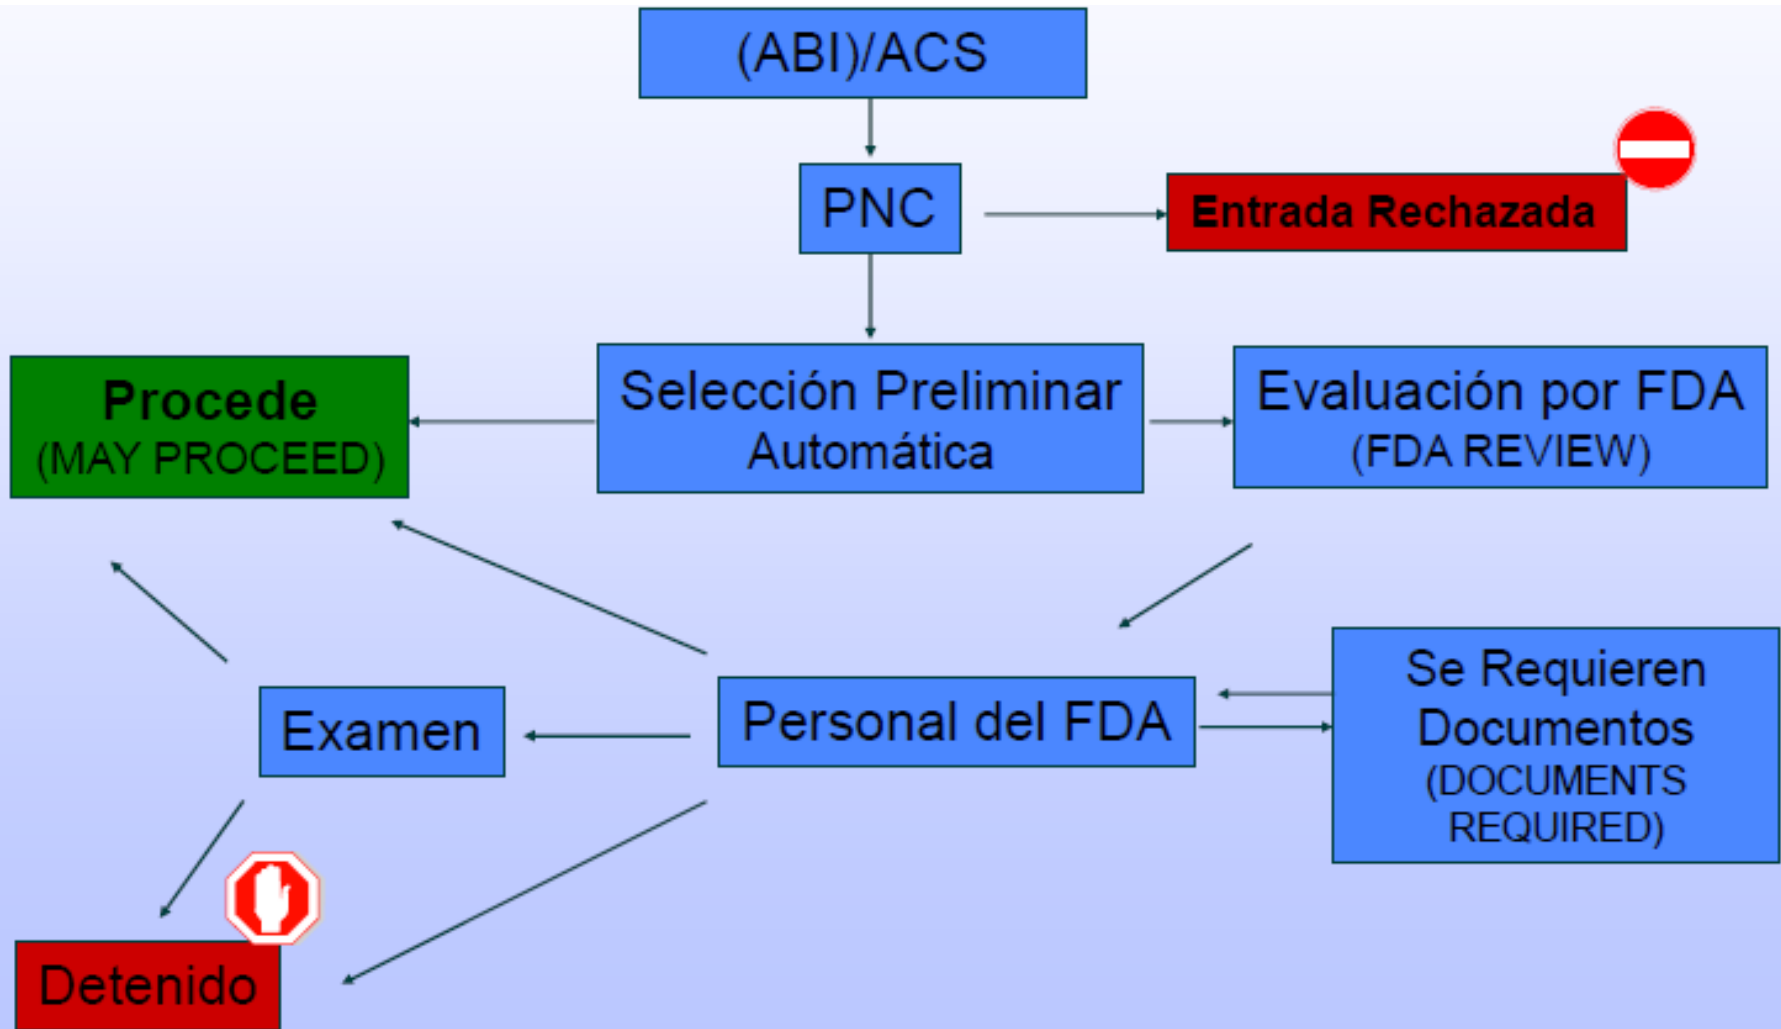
(ABI)/ACS

PNC

Entrada Rechazada

Procede
(MAY PROCEED)

Selección Preliminar Automática

Evaluación por FDA
(FDA REVIEW)

Examen

Personal del FDA

Se Requieren Documentos
(DOCUMENTS REQUIRED)

Detenido